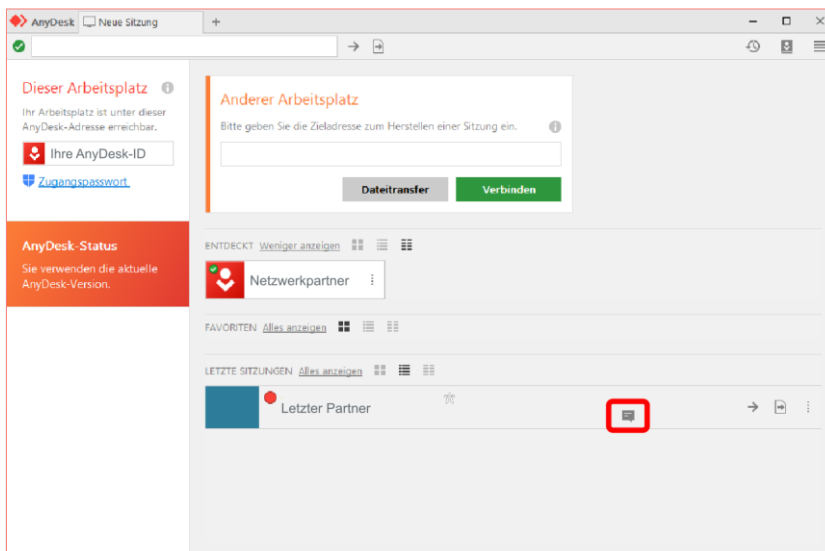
AnyDesk Neue Sitzung +

Dieser Arbeitsplatz

Ihr Arbeitsplatz ist unter dieser AnyDesk-Adresse erreichbar.

Ihre AnyDesk-ID

Zugangspasswort

AnyDesk-Status

Sie verwenden die aktuelle AnyDesk-Version.

Anderer Arbeitsplatz

Bitte geben Sie die Zieladresse zum Herstellen einer Sitzung ein.

Dateitransfer Verbinden

ENTDECKT Weniger anzeigen

Netzwerkpartner

FAVORITEN Alles anzeigen

LETZTE SITZUNGEN Alles anzeigen

Letzter Partner